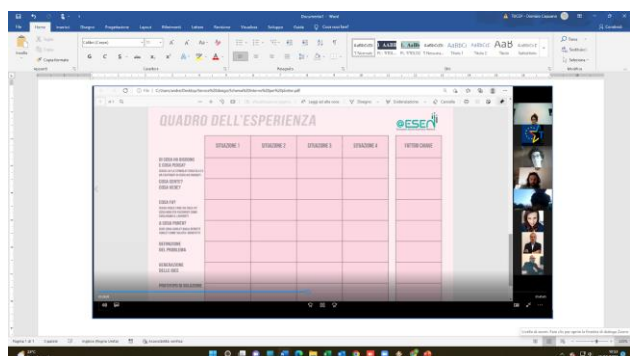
Documento1 - Word

File Home Inserisci Disegno Progettazione Layout Riferimenti Lettere Revisione Visualizza Sviluppo Guida Cosa vuoi fare?

Incolla Copia formato

Calibri (Corpo)

AaBbCcDc AaBbCcDc AaBbCc AaBbCcC AaBbCcC AaB AaBbCcC

Trova Sostituisci Seleziona

Appunti Carattere Paragrafo Stili Modifica

QUADRO DELL'ESPERIENZA

ESEN

| | SITUAZIONE 1 | SITUAZIONE 2 | SITUAZIONE 3 | SITUAZIONE 4 | FATTORI CHIAVE |
|---|---|---|---|---|---|
| DI COSA HAI BISOGNO E COSA PENSAVI | | | | | |
| COSA SENTI? COSA VEDI? | | | | | |
| COSA FAI | | | | | |
| A COSA PENSAVI | | | | | |
| DEFINIZIONE DEL PROBLEMA | | | | | |
| GENERAZIONE DELLE IDEE | | | | | |
| PROTOTIPO DI SOLUZIONE | | | | | |

Pagina 1 di 1 0 parole Italiano (Italia)